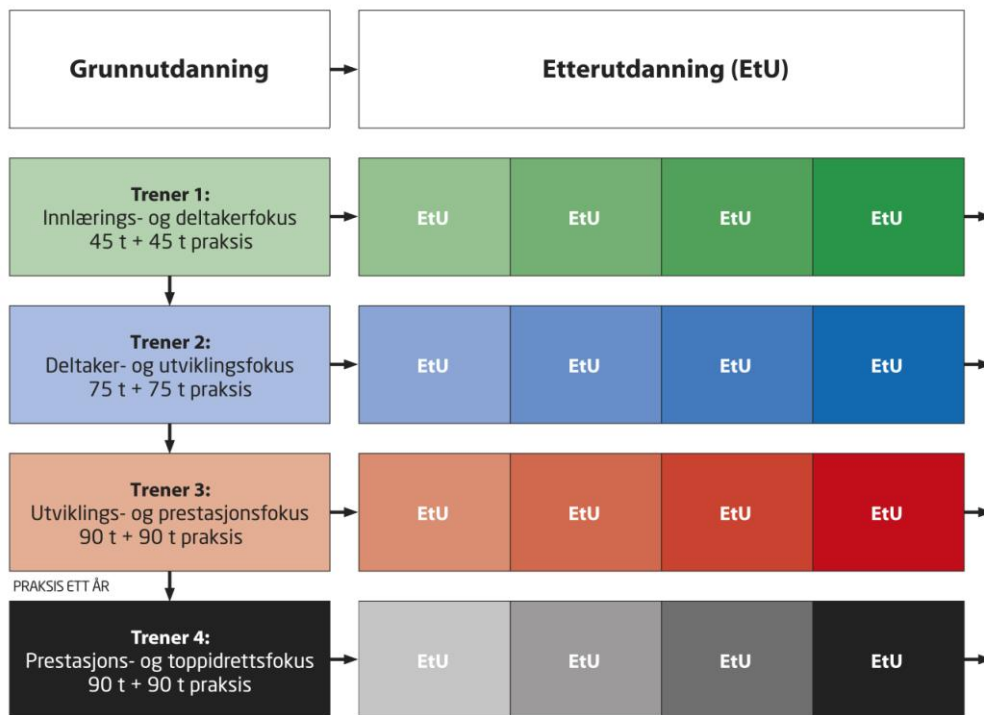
Grunnutdanning

Etterutdanning (EtU)

Trener 1:
Innlærings- og deltakerfokus
45 t + 45 t praksis

EtU EtU EtU EtU

Trener 2:
Deltaker- og utviklingsfokus
75 t + 75 t praksis

EtU EtU EtU EtU

Trener 3:
Utviklings- og prestasjonsfokus
90 t + 90 t praksis

EtU EtU EtU EtU

PRAKSIS ETT ÅR

Trener 4:
Prestasjons- og toppidrettsfokus
90 t + 90 t praksis

EtU EtU EtU EtU